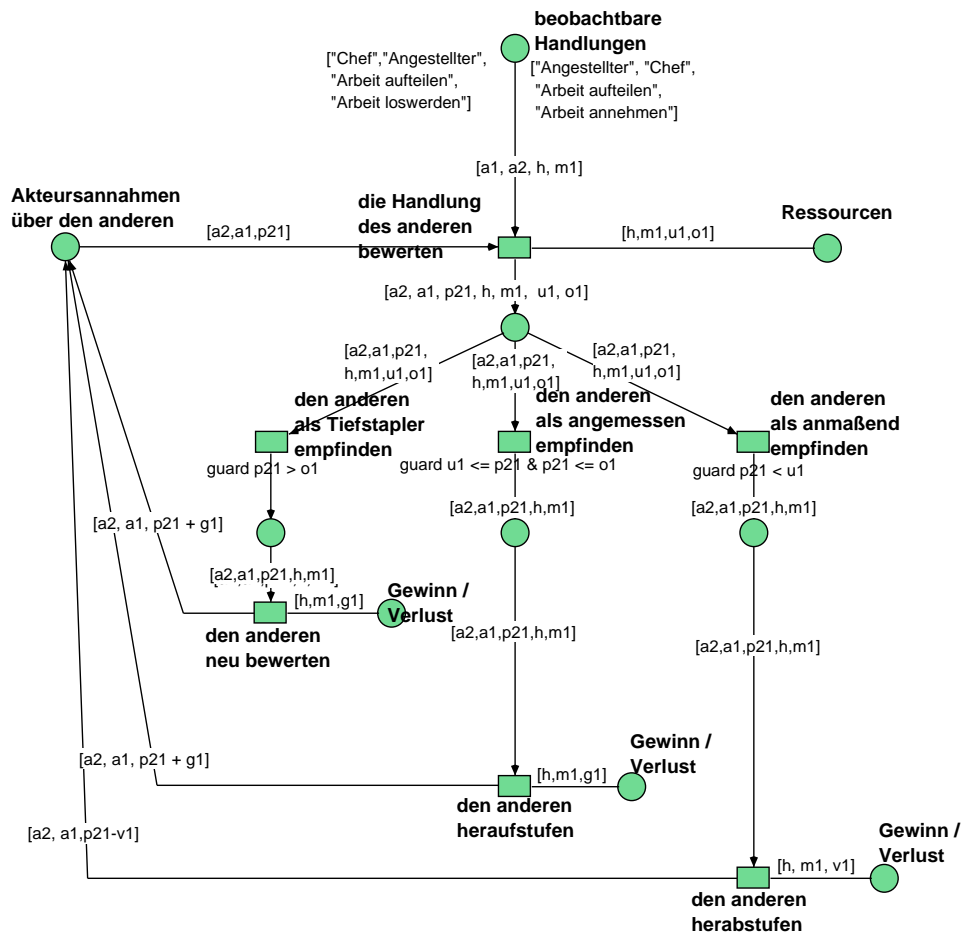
beobachtbare Handlungen

["Chef","Angestellter", "Arbeit aufteilen", "Arbeit loswerden"]

["Angestellter", "Chef", "Arbeit aufteilen", "Arbeit annehmen"]

[a1, a2, h, m1]

Akteursannahmen über den anderen

[a2,a1,p21]

die Handlung des anderen bewerten

[h,m1,u1,o1]

Ressourcen

[a2, a1, p21, h, m1, u1, o1]

[a2,a1,p21, h,m1,u1,o1]

[a2,a1,p21, h,m1,u1,o1]

[a2,a1,p21, h,m1,u1,o1]

den anderen als Tiefstapler empfinden

guard p21 > o1

den anderen als angemessen empfinden

guard u1 <= p21 & p21 <= o1

den anderen als anmaßend empfinden

guard p21 < u1

[a2, a1, p21 + g1]

[a2,a1,p21,h,m1]

[a2,a1,p21,h,m1]

[a2,a1,p21,h,m1]

[h,m1,g1]

Gewinn / Verlust

den anderen neu bewerten

[a2,a1,p21,h,m1]

[a2,a1,p21,h,m1]

[a2, a1, p21 + g1]

Gewinn / Verlust

[h,m1,g1]

den anderen heraufstufen

[a2, a1,p21-v1]

Gewinn / Verlust

[h, m1, v1]

den anderen herabstufen